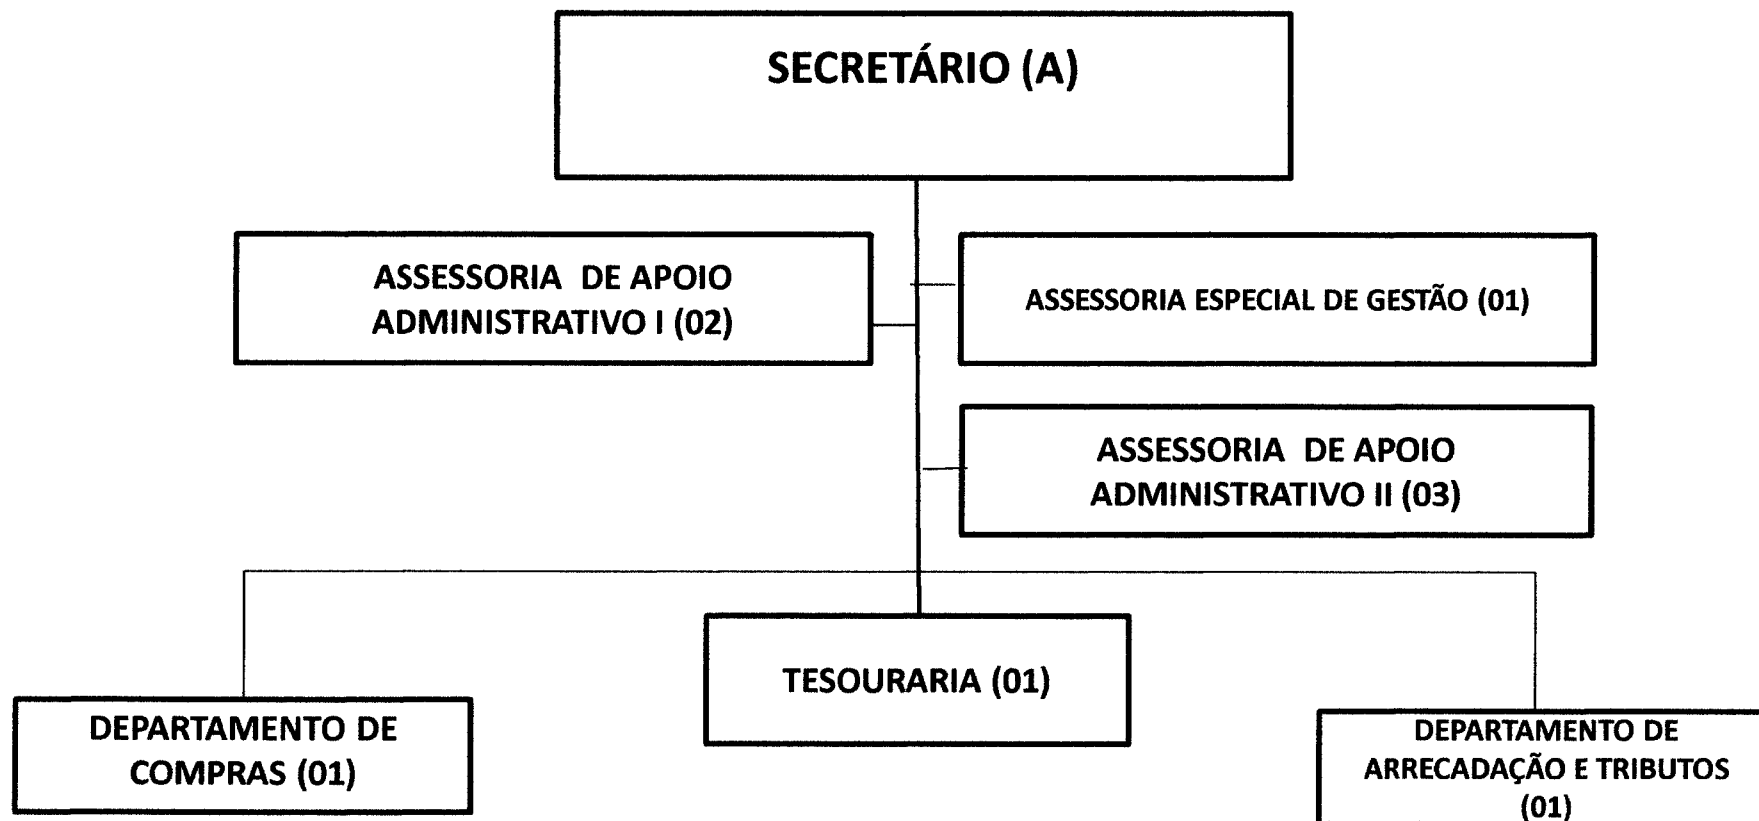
SECRETÁRIO (A)

ASSESSORIA DE APOIO ADMINISTRATIVO I (02)

ASSESSORIA ESPECIAL DE GESTÃO (01)

ASSESSORIA DE APOIO ADMINISTRATIVO II (03)

TESOURARIA (01)

DEPARTAMENTO DE COMPRAS (01)

DEPARTAMENTO DE ARRECADAÇÃO E TRIBUTOS (01)